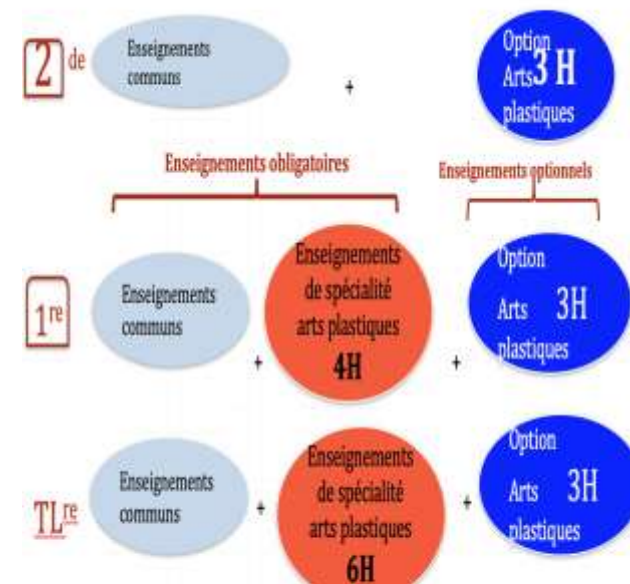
2 de

Enseignements communs

+

Option Arts 3 H plastiques

Enseignements obligatoires

Enseignements optionnels

1re

Enseignements communs

+

Enseignements de spécialité arts plastiques 4H

+

Option Arts 3H plastiques

TLre

Enseignements communs

+

Enseignements de spécialité arts plastiques 6H

+

Option Arts 3H plastiques